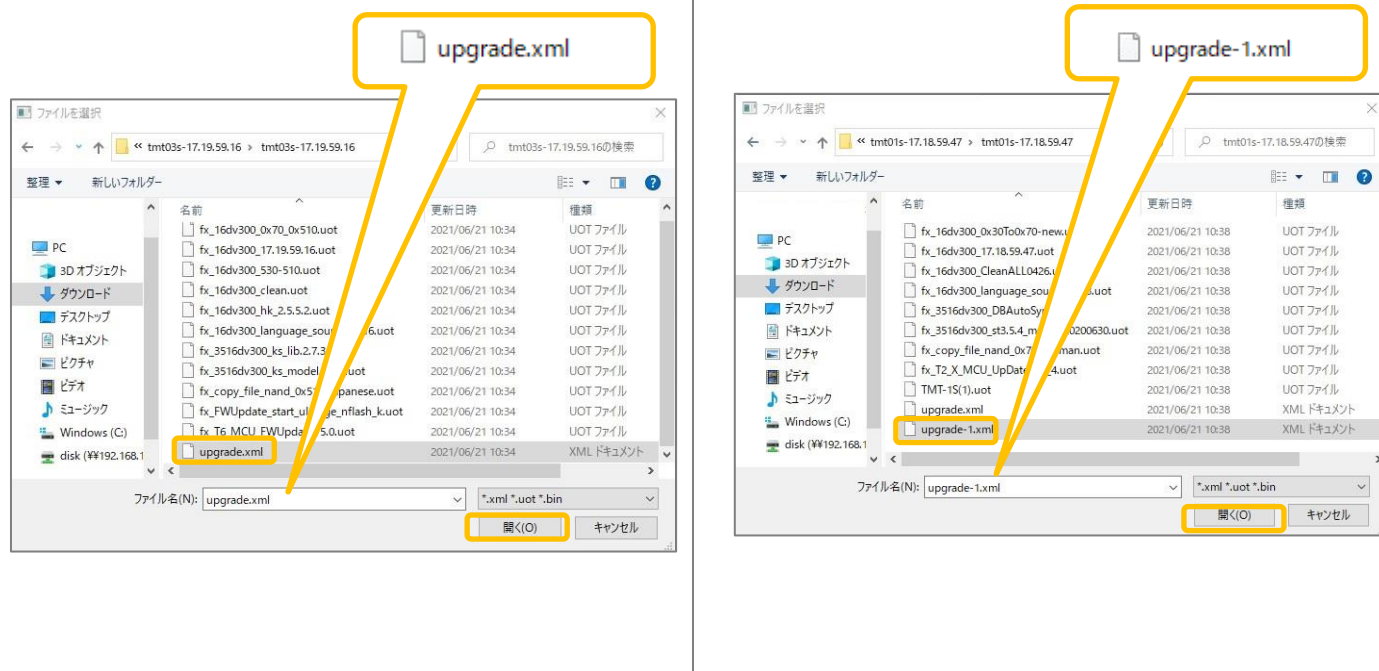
upgrade.xml

ファイルを選択

« tmt03s-17.19.59.16 > tmt03s-17.19.59.16

tmt03s-17.19.59.16の検索

整理 ▾ 新しいフォルダー

PC
3D オブジェクト
ダウンロード
デスクトップ
ドキュメント
ピクチャ
ビデオ
ミュージック
Windows (C:)
disk (¥¥192.168.1

| 名前 | 更新日時 | 種類 |
|---|---|---|
| fx_16dv300_0x70_0x510.uot | 2021/06/21 10:34 | UOT ファイル |
| fx_16dv300_17.19.59.16.uot | 2021/06/21 10:34 | UOT ファイル |
| fx_16dv300_530-510.uot | 2021/06/21 10:34 | UOT ファイル |
| fx_16dv300_clean.uot | 2021/06/21 10:34 | UOT ファイル |
| fx_16dv300_hk_2.5.5.2.uot | 2021/06/21 10:34 | UOT ファイル |
| fx_16dv300_language_sou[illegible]6.uot | 2021/06/21 10:34 | UOT ファイル |
| fx_3516dv300_ks_lib.2.7.3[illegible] | 2021/06/21 10:34 | UOT ファイル |
| fx_3516dv300_ks_model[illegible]uot | 2021/06/21 10:34 | UOT ファイル |
| fx_copy_file_nand_0x5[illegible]panese.uot | 2021/06/21 10:34 | UOT ファイル |
| fx_FWUpdate_start_u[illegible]e_nflash_k.uot | 2021/06/21 10:34 | UOT ファイル |
| fx_T6_MCU_FWUpda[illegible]5.0.uot | 2021/06/21 10:34 | UOT ファイル |
| upgrade.xml | 2021/06/21 10:34 | XML ドキュメント |

ファイル名(N): upgrade.xml
*.xml *.uot *.bin
開く(O) キャンセル

upgrade-1.xml

ファイルを選択

« tmt01s-17.18.59.47 > tmt01s-17.18.59.47

tmt01s-17.18.59.47の検索

整理 ▾ 新しいフォルダー

PC
3D オブジェクト
ダウンロード
デスクトップ
ドキュメント
ピクチャ
ビデオ
ミュージック
Windows (C:)
disk (¥¥192.168.1

| 名前 | 更新日時 | 種類 |
|---|---|---|
| fx_16dv300_0x30To0x70-new.u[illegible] | 2021/06/21 10:38 | UOT ファイル |
| fx_16dv300_17.18.59.47.uot | 2021/06/21 10:38 | UOT ファイル |
| fx_16dv300_CleanALL0426.u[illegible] | 2021/06/21 10:38 | UOT ファイル |
| fx_16dv300_language_sou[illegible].uot | 2021/06/21 10:38 | UOT ファイル |
| fx_3516dv300_DBAutoSy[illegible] | 2021/06/21 10:38 | UOT ファイル |
| fx_3516dv300_st3.5.4_m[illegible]0200630.uot | 2021/06/21 10:38 | UOT ファイル |
| fx_copy_file_nand_0x7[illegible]man.uot | 2021/06/21 10:38 | UOT ファイル |
| fx_T2_X_MCU_UpDate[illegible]4.uot | 2021/06/21 10:38 | UOT ファイル |
| TMT-1S(1).uot | 2021/06/21 10:38 | UOT ファイル |
| upgrade.xml | 2021/06/21 10:38 | XML ドキュメント |
| upgrade-1.xml | 2021/06/21 10:38 | XML ドキュメント |

ファイル名(N): upgrade-1.xml
*.xml *.uot *.bin
開く(O) キャンセル